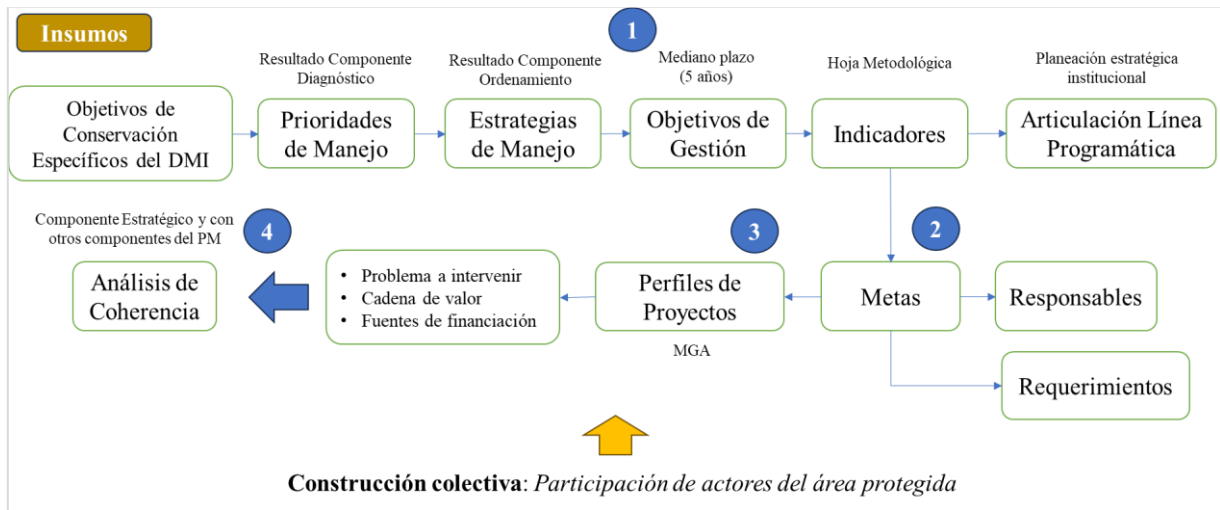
Insumos

1

Resultado Componente Diagnóstico

Resultado Componente Ordenamiento

Mediano plazo (5 años)

Hoja Metodológica

Planeación estratégica institucional

Objetivos de Conservación Específicos del DMI

Prioridades de Manejo

Estrategias de Manejo

Objetivos de Gestión

Indicadores

Articulación Línea Programática

Componente Estratégico y con otros componentes del PM

4

3

2

Análisis de Coherencia

- Problema a intervenir
- Cadena de valor
- Fuentes de financiación

Perfiles de Proyectos

MGA

Metas

Responsables

Requerimientos

**Construcción colectiva**: *Participación de actores del área protegida*